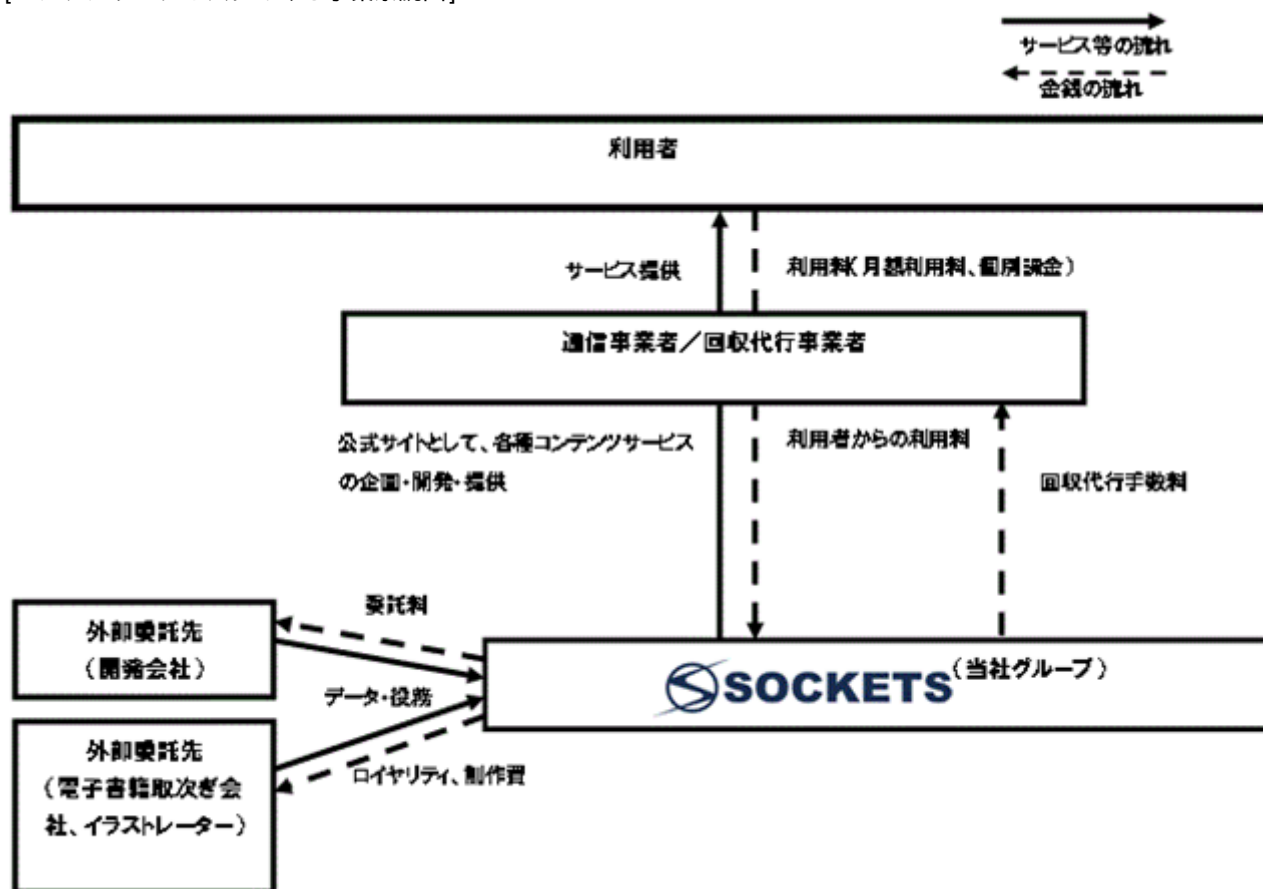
サービス等の流れ
金銭の流れ

利用者

サービス提供

利用料(月額利用料、個別課金)

通信事業者/回収代行事業者

公式サイトとして、各種コンテンツサービスの企画・開発・提供

利用者からの利用料

回収代行手数料

委託料

外部委託先
(開発会社)

データ・役務

SOCKETS(当社グループ)

外部委託先
(電子書籍取次ぎ会社、イラストレーター)

ロイヤリティ、制作費